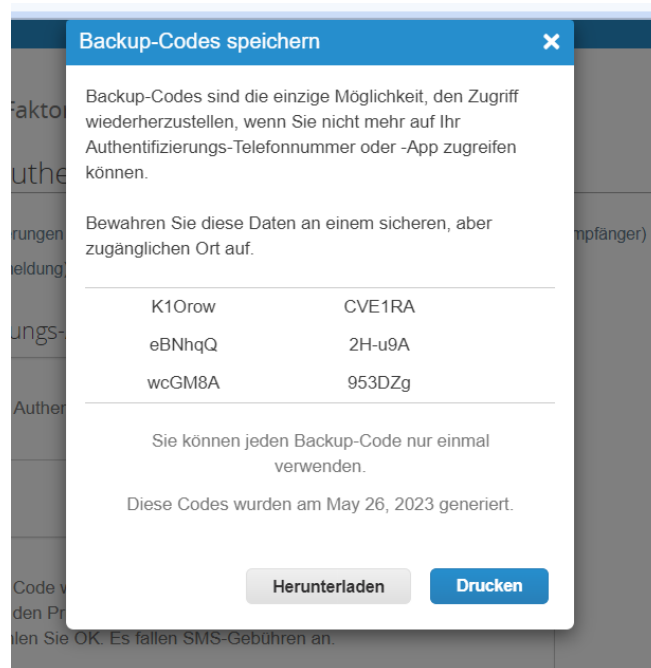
Faktor
uthe
rungen
eldung)
ungs-
Authen
Code w
den Pr
nlen Sie OK. Es fallen SMS-Gebühren an.
mpfänger)

Backup-Codes speichern ✕

Backup-Codes sind die einzige Möglichkeit, den Zugriff wiederherzustellen, wenn Sie nicht mehr auf Ihr Authentifizierungs-Telefonnummer oder -App zugreifen können.

Bewahren Sie diese Daten an einem sicheren, aber zugänglichen Ort auf.

| | |
|---|---|
| K1Orow | CVE1RA |
| eBNhqQ | 2H-u9A |
| wcGM8A | 953DZg |

Sie können jeden Backup-Code nur einmal verwenden.

Diese Codes wurden am May 26, 2023 generiert.

Herunterladen
Drucken